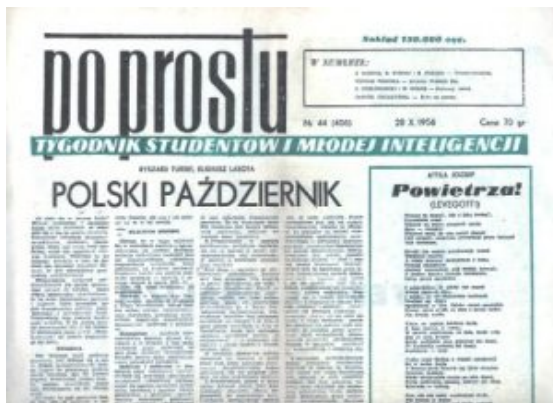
Nakład 150.000 egz.

po prostu

W NUMERZE:

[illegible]

Nr 44 (406)   28 X 1956   Cena 70 gr

TYGODNIK STUDENTÓW I MŁODEJ INTELIGENCJI

RYSZARD TURSKI, ELIGIUSZ LASOTA

POLSKI PAŹDZIERNIK

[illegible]

ATTILA JÓZSEF

Powietrza!

(LEVEGŐT!)

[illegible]